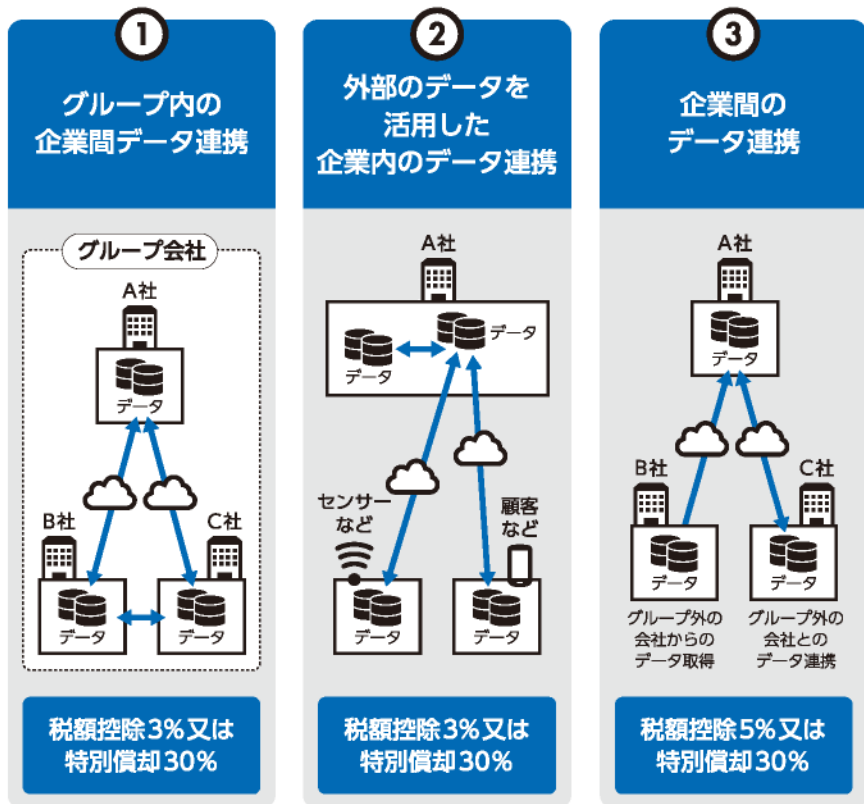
1

グループ内の企業間データ連携

グループ会社

A社

データ

B社

C社

データ

データ

税額控除3%又は特別償却30%

2

外部のデータを活用した企業内のデータ連携

A社

データ

データ

センサーなど

顧客など

データ

データ

税額控除3%又は特別償却30%

3

企業間のデータ連携

A社

データ

B社

C社

データ

データ

グループ外の会社からのデータ取得

グループ外の会社とのデータ連携

税額控除5%又は特別償却30%